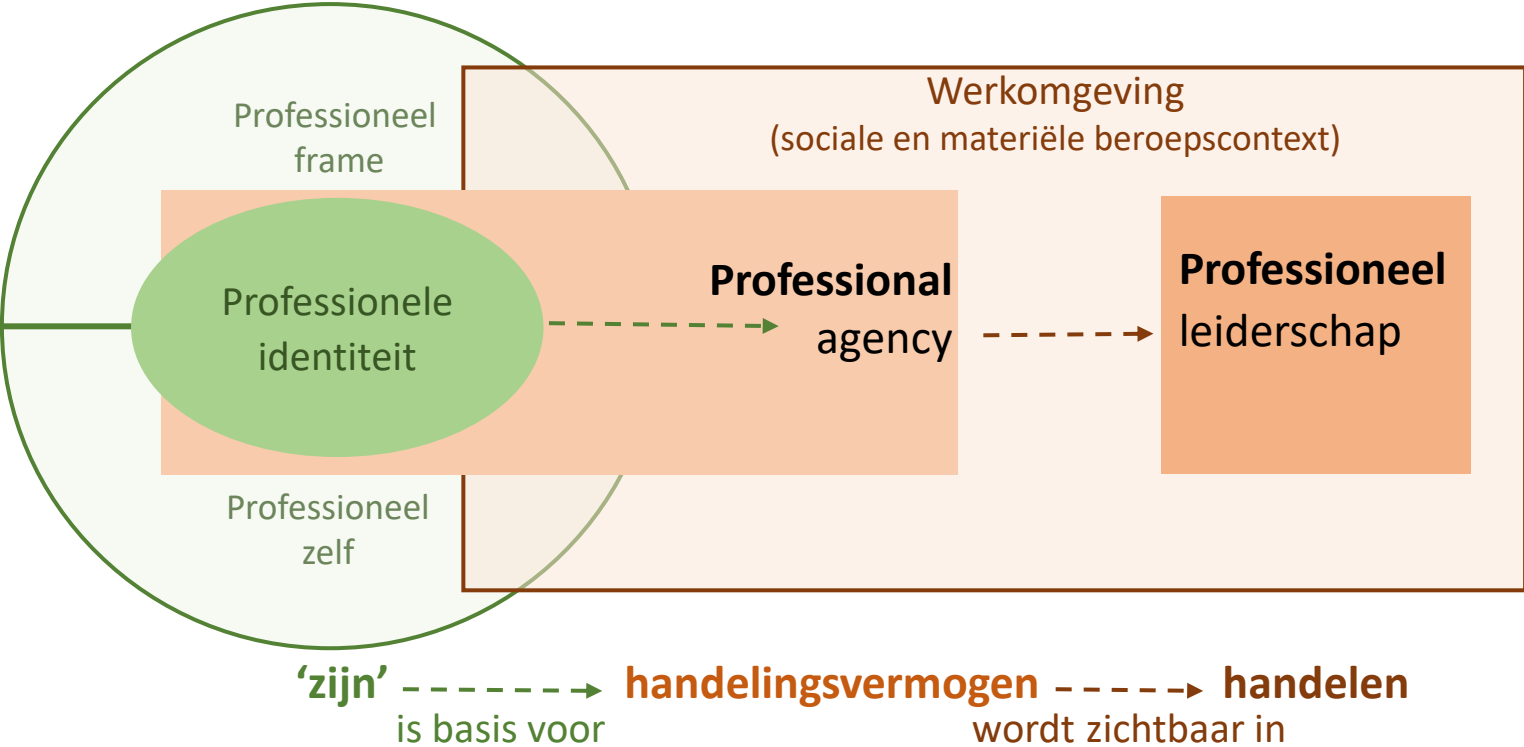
Werkomgeving
(sociale en materiële beroepscontext)

Professioneel frame

Professionele identiteit

**Professional** agency

**Professioneel** leiderschap

Professioneel zelf

**'zijn'** is basis voor **handelingsvermogen** wordt zichtbaar in **handelen**